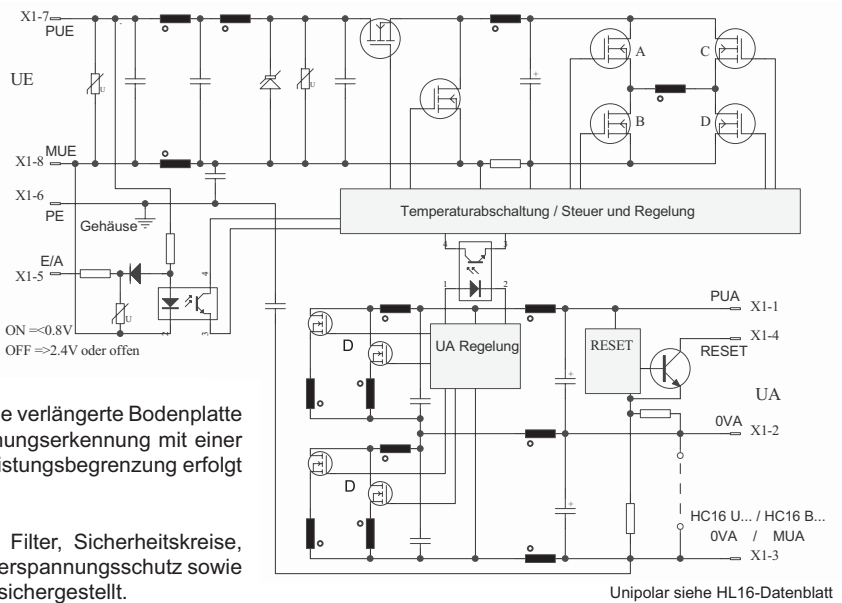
X1-7
PUE

UE

X1-8
MUE

X1-6
PE

Gehäuse

E/A
X1-5

ON =<0.8V
OFF =>2.4V oder offen

U
U
U

A
B
C
D

Temperaturabschaltung / Steuer und Regelung

4
5
3
1
2
4

D
D

UA Regelung

RESET

RESET

PUA
X1-1
X1-4

UA

0VA
X1-2

HC16 U... / HC16 B...
0VA / MUA
X1-3

e verlängerte Bodenplatte
nungserkennung mit einer
istungsbegrenzung erfolgt

Filter, Sicherheitskreise,
erspannungsschutz sowie
sichergestellt.

Unipolar siehe HL16-Datenblatt